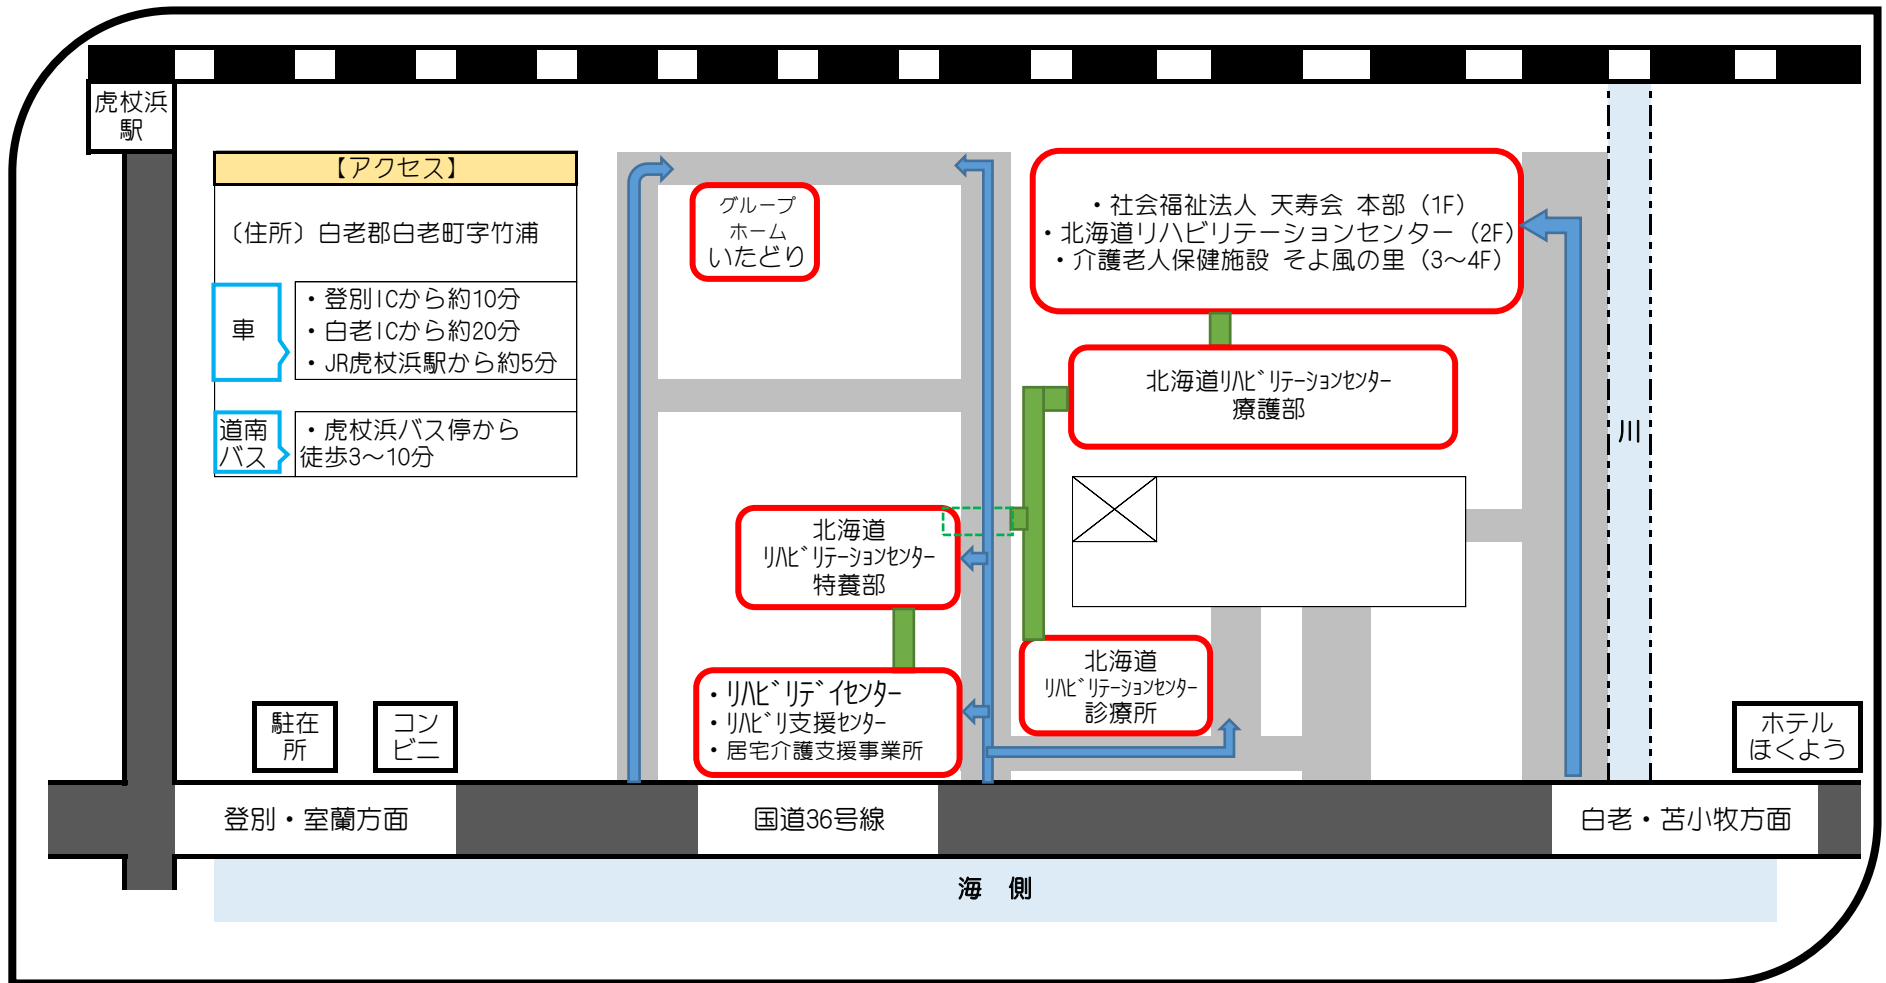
虎杖浜駅

【アクセス】

〔住所〕白老郡白老町字竹浦

| 車 | ・登別ICから約10分<br>・白老ICから約20分<br>・JR虎杖浜駅から約5分 |
|---|---|
| 道南バス | ・虎杖浜バス停から徒歩3～10分 |

グループホーム いたどり

・社会福祉法人 天寿会 本部（1F）
・北海道リハビリテーションセンター（2F）
・介護老人保健施設 そよ風の里（3～4F）

北海道リハビリテーションセンター 療護部

川

北海道 リハビリテーションセンター 特養部

・リハビリデイセンター
・リハビリ支援センター
・居宅介護支援事業所

北海道 リハビリテーションセンター 診療所

駐在所

コンビニ

ホテル ほくよう

登別・室蘭方面

国道36号線

白老・苫小牧方面

海 側